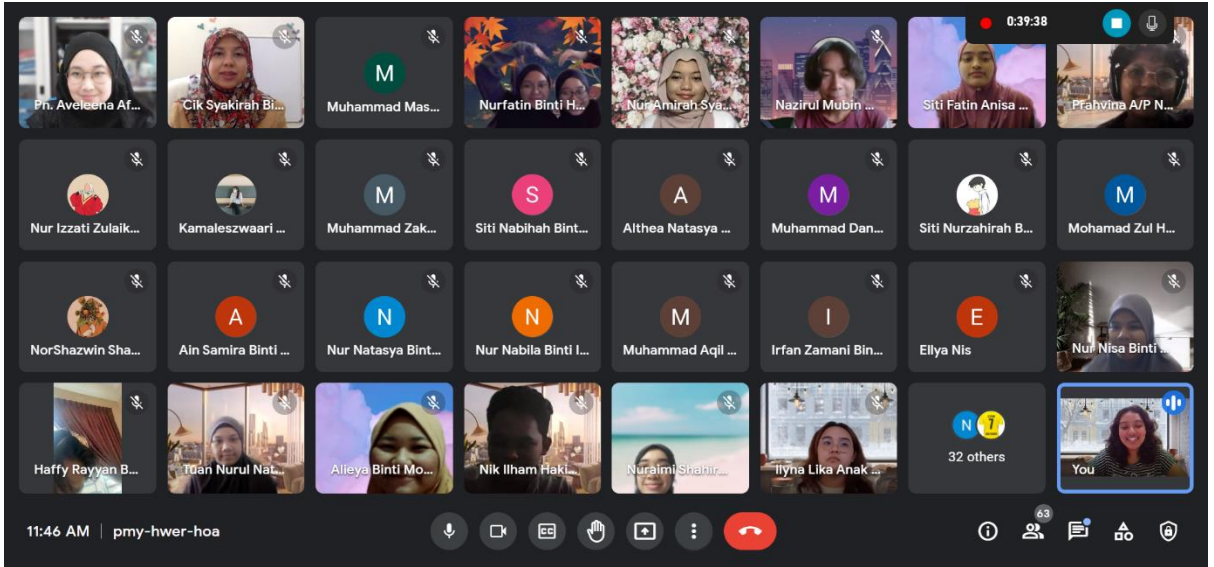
0:39:38

Pn. Aveleena Af...
Cik Syakirah Bi...
M
Muhammad Mas...
Nurfatin Binti H...
Nur Amirah Sya...
Nazirul Mubin ...
Siti Fatin Anisa ...
Prahvina A/P N...

Nur Izzati Zulaik...
Kamaleszwaari ...
M
Muhammad Zak...
S
Siti Nabihah Bint...
A
Althea Natasya ...
M
Muhammad Dan...
Siti Nurzahirah B...
M
Mohamad Zul H...

NorShazwin Sha...
A
Ain Samira Binti ...
N
Nur Natasya Bint...
N
Nur Nabila Binti I...
M
Muhammad Aqil ...
I
Irfan Zamani Bin...
E
Ellya Nis
Nur Nisa Binti ...

Haffy Rayyan B...
Tuan Nurul Nat...
Alieya Binti Mo...
Nik Ilham Haki...
Nuraimi Shahir...
Ilyna Lika Anak ...
N 7
32 others
You

11:46 AM | pmy-hwer-hoa
63